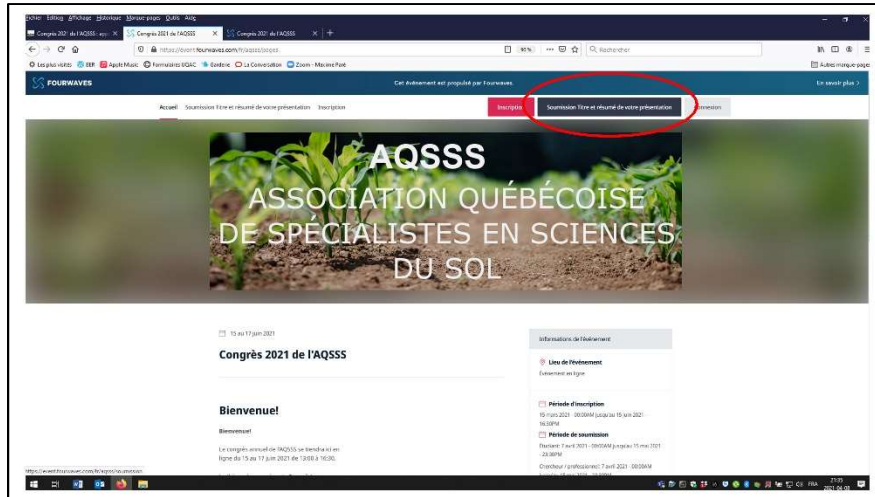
Fichier Édition Affichage Historique Marque-pages Outils Aide

Congrès 2021 de l'AQSSS - aqss × Congrès 2021 de l'AQSSS × Congrès 2021 de l'AQSSS × +

https://events.fourwaves.com/fr/aqsss/pages

90%

Rechercher

Les plus visités BBR Apple Music Formulaires UQAC Bonbeck La Conversation Zoom - Maxime Paré

Autres marque-pages

FOURWAVES

Cet événement est propulsé par Fourwaves.

En savoir plus >

Accueil Soumission Titre et résumé de votre présentation Inscription

Inscription

Soumission Titre et résumé de votre présentation

Connexion

AQSSS

ASSOCIATION QUÉBÉCOISE DE SPÉCIALISTES EN SCIENCES DU SOL

15 au 17 juin 2021

Congrès 2021 de l'AQSSS

Bienvenue!

Bienvenue!

Le congrès annuel de l'AQSSS se tiendra ici en ligne du 15 au 17 juin 2021 de 13:00 à 16:30.

Informations de l'événement

Lieu de l'événement

Événement en ligne

Période d'inscription

15 mars 2021 - 00:00AM jusqu'au 15 juin 2021 - 16:30PM

Période de soumission

Étudiant: 7 avril 2021 - 00:00AM jusqu'au 15 mai 2021 - 23:00PM

Chercheur / professionnel: 7 avril 2021 - 00:00AM

https://events.fourwaves.com/fr/aqsss/soumission

FRA 21:35 2021-04-08